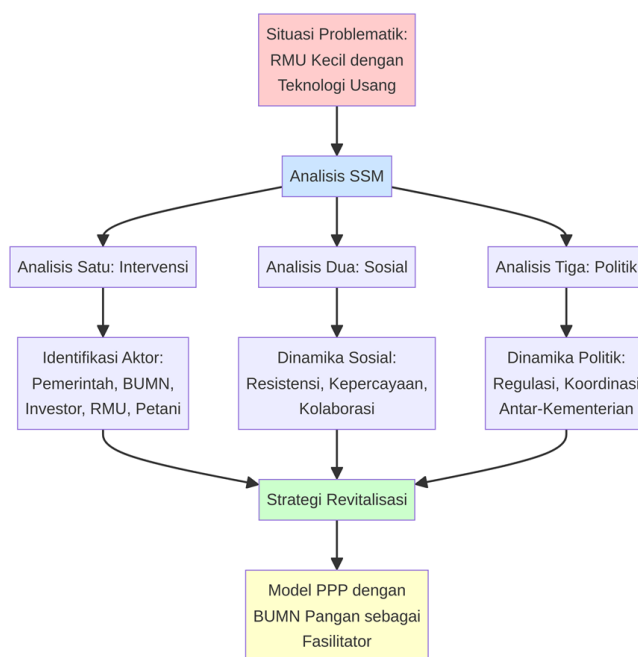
Situasi Problematik: RMU Kecil dengan Teknologi Usang

Analisis SSM

Analisis Satu: Intervensi

Analisis Dua: Sosial

Analisis Tiga: Politik

Identifikasi Aktor: Pemerintah, BUMN, Investor, RMU, Petani

Dinamika Sosial: Resistensi, Kepercayaan, Kolaborasi

Dinamika Politik: Regulasi, Koordinasi Antar-Kementerian

Strategi Revitalisasi

Model PPP dengan BUMN Pangan sebagai Fasilitator